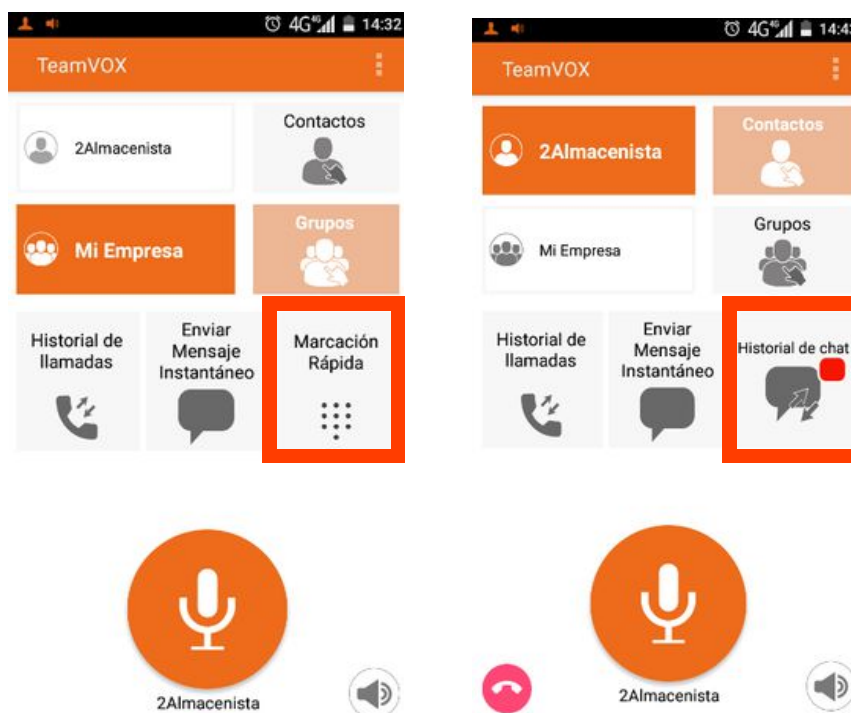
4G 14:32

TeamVOX

2Almacenista

Contactos

Mi Empresa

Grupos

Historial de llamadas

Enviar Mensaje Instantáneo

Marcación Rápida

2Almacenista

4G 14:4

TeamVOX

2Almacenista

Contactos

Mi Empresa

Grupos

Historial de llamadas

Enviar Mensaje Instantáneo

Historial de chat

2Almacenista